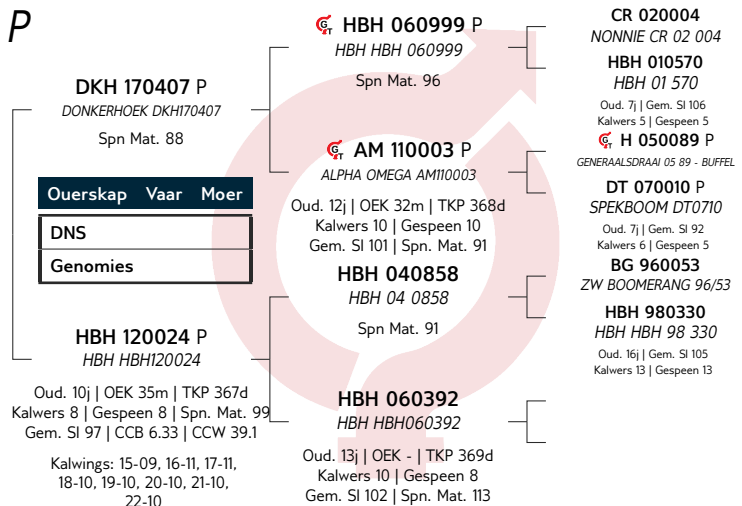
P

DKH 170407 P
DONKERHOEK DKH170407
Spn Mat. 88

| Ouerskap | Vaar | Moer |
|---|---|---|
| DNS | | |
| Genomies | | |

HBH 120024 P
HBH HBH120024
Oud. 10j | OEK 35m | TKP 367d
Kalwers 8 | Gespeen 8 | Spn. Mat. 99
Gem. SI 97 | CCB 6.33 | CCW 39.1

Kalwings: 15-09, 16-11, 17-11, 18-10, 19-10, 20-10, 21-10, 22-10

HBH 060999 P
HBH HBH 060999
Spn Mat. 96

AM 110003 P
ALPHA OMEGA AM110003
Oud. 12j | OEK 32m | TKP 368d
Kalwers 10 | Gespeen 10
Gem. SI 101 | Spn. Mat. 91

HBH 040858
HBH 04 0858
Spn Mat. 91

HBH 060392
HBH HBH060392
Oud. 13j | OEK - | TKP 369d
Kalwers 10 | Gespeen 8
Gem. SI 102 | Spn. Mat. 113

CR 020004
NONNIE CR 02 004

HBH 010570
HBH 01 570
Oud. 7j | Gem. SI 106
Kalwers 5 | Gespeen 5

H 050089 P
GENERAALSDRAAI 05 89 - BUFFEL

DT 070010 P
SPEKBOOM DT0710
Oud. 7j | Gem. SI 92
Kalwers 6 | Gespeen 5

BG 960053
ZW BOOMERANG 96/53

HBH 980330
HBH HBH 98 330
Oud. 16j | Gem. SI 105
Kalwers 13 | Gespeen 13